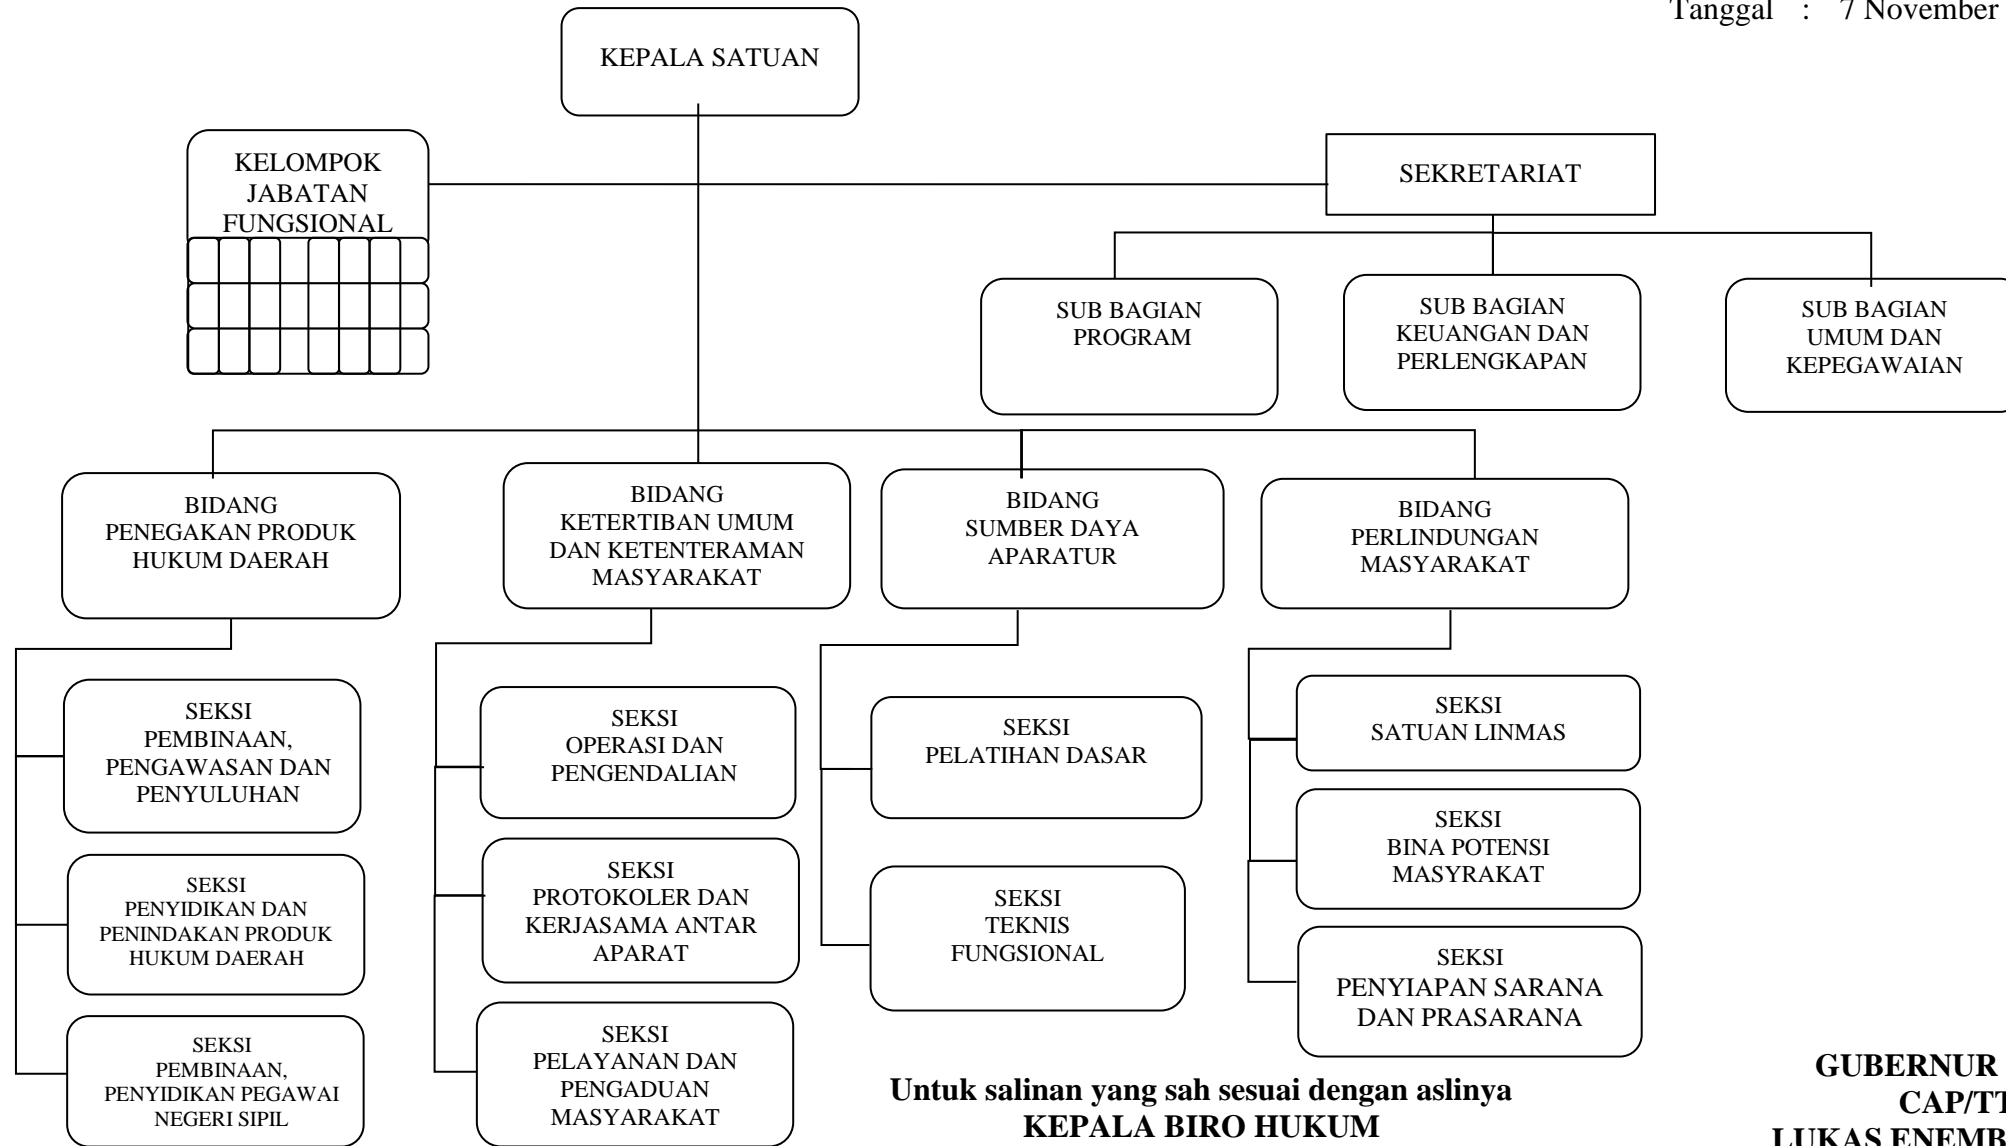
Tanggal : 7 November

KEPALA SATUAN

KELOMPOK JABATAN FUNGSIONAL

SEKRETARIAT

SUB BAGIAN PROGRAM

SUB BAGIAN KEUANGAN DAN PERLENGKAPAN

SUB BAGIAN UMUM DAN KEPEGAWAIAN

BIDANG PENEGAKAN PRODUK HUKUM DAERAH

BIDANG KETERTIBAN UMUM DAN KETENTERAMAN MASYARAKAT

BIDANG SUMBER DAYA APARATUR

BIDANG PERLINDUNGAN MASYARAKAT

SEKSI PEMBINAAN, PENGAWASAN DAN PENYULUHAN

SEKSI PENYIDIKAN DAN PENINDAKAN PRODUK HUKUM DAERAH

SEKSI PEMBINAAN, PENYIDIKAN PEGAWAI NEGERI SIPIL

SEKSI OPERASI DAN PENGENDALIAN

SEKSI PROTOKOLER DAN KERJASAMA ANTAR APARAT

SEKSI PELAYANAN DAN PENGADUAN MASYARAKAT

SEKSI PELATIHAN DASAR

SEKSI TEKNIS FUNGSIONAL

SEKSI SATUAN LINMAS

SEKSI BINA POTENSI MASYRAKAT

SEKSI PENYIAPAN SARANA DAN PRASARANA

Untuk salinan yang sah sesuai dengan aslinya
KEPALA BIRO HUKUM

GUBERNUR
CAP/T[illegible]
LUKAS ENEMB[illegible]